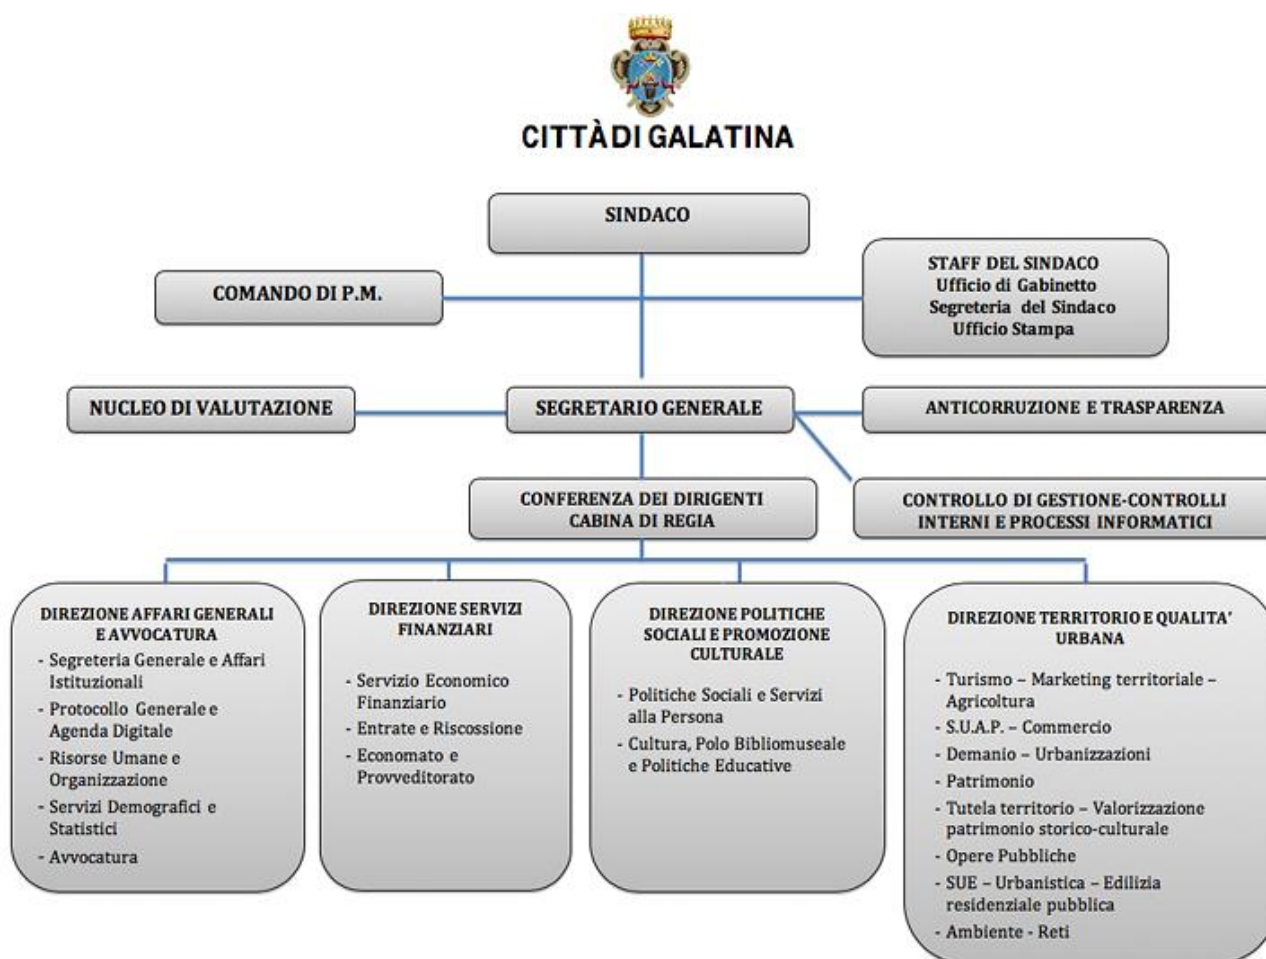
CITTÀ DI GALATINA

SINDACO

COMANDO DI P.M.

STAFF DEL SINDACO
Ufficio di Gabinetto
Segreteria del Sindaco
Ufficio Stampa

NUCLEO DI VALUTAZIONE

SEGRETARIO GENERALE

ANTICORRUZIONE E TRASPARENZA

CONFERENZA DEI DIRIGENTI
CABINA DI REGIA

CONTROLLO DI GESTIONE-CONTROLLI INTERNI E PROCESSI INFORMATICI

DIREZIONE AFFARI GENERALI E AVVOCATURA
- Segreteria Generale e Affari Istituzionali
- Protocollo Generale e Agenda Digitale
- Risorse Umane e Organizzazione
- Servizi Demografici e Statistici
- Avvocatura

DIREZIONE SERVIZI FINANZIARI
- Servizio Economico Finanziario
- Entrate e Riscossione
- Economato e Provveditorato

DIREZIONE POLITICHE SOCIALI E PROMOZIONE CULTURALE
- Politiche Sociali e Servizi alla Persona
- Cultura, Polo Bibliomuseale e Politiche Educative

DIREZIONE TERRITORIO E QUALITA' URBANA
- Turismo – Marketing territoriale – Agricoltura
- S.U.A.P. – Commercio
- Demanio – Urbanizzazioni
- Patrimonio
- Tutela territorio – Valorizzazione patrimonio storico-culturale
- Opere Pubbliche
- SUE – Urbanistica – Edilizia residenziale pubblica
- Ambiente - Reti